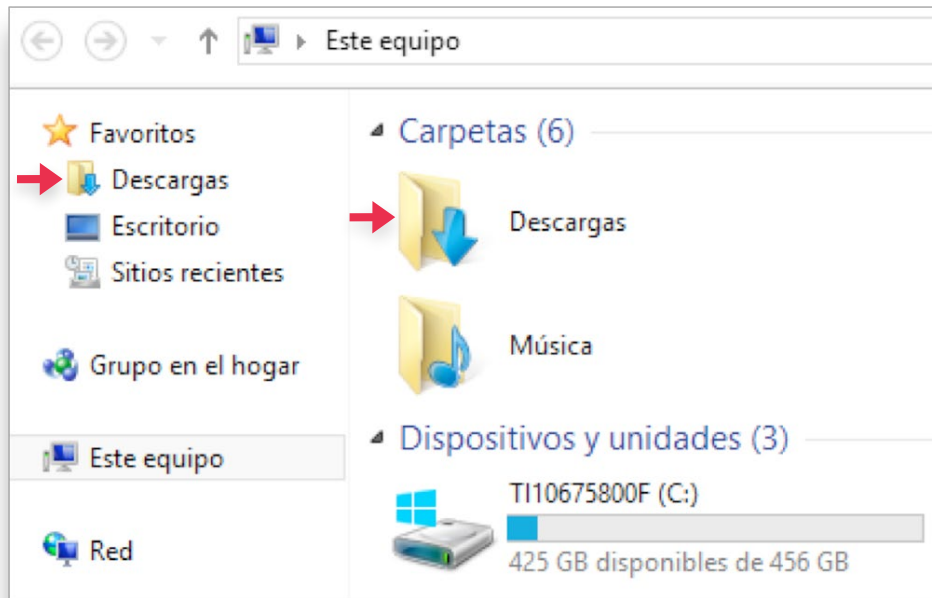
Este equipo

Favoritos
Descargas
Escritorio
Sitios recientes

Grupo en el hogar

Este equipo

Red

Carpetas (6)

Descargas

Música

Dispositivos y unidades (3)

TI10675800F (C:)
425 GB disponibles de 456 GB